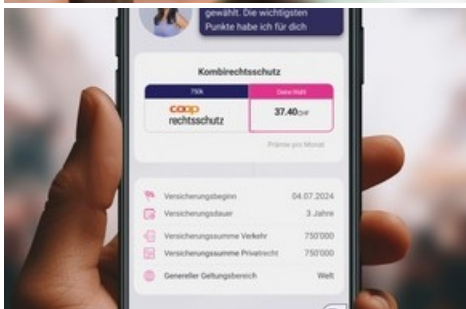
gewählt. Die wichtigsten Punkte habe ich für dich

Kombirechtsschutz

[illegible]

Deine Wahl

coop rechtsschutz

37.40 CHF

Prämie pro Monat

Versicherungsbeginn 04.07.2024

Versicherungsdauer 3 Jahre

Versicherungssumme Verkehr 750'000

Versicherungssumme Privatrecht 750'000

Genereller Geltungsbereich Welt